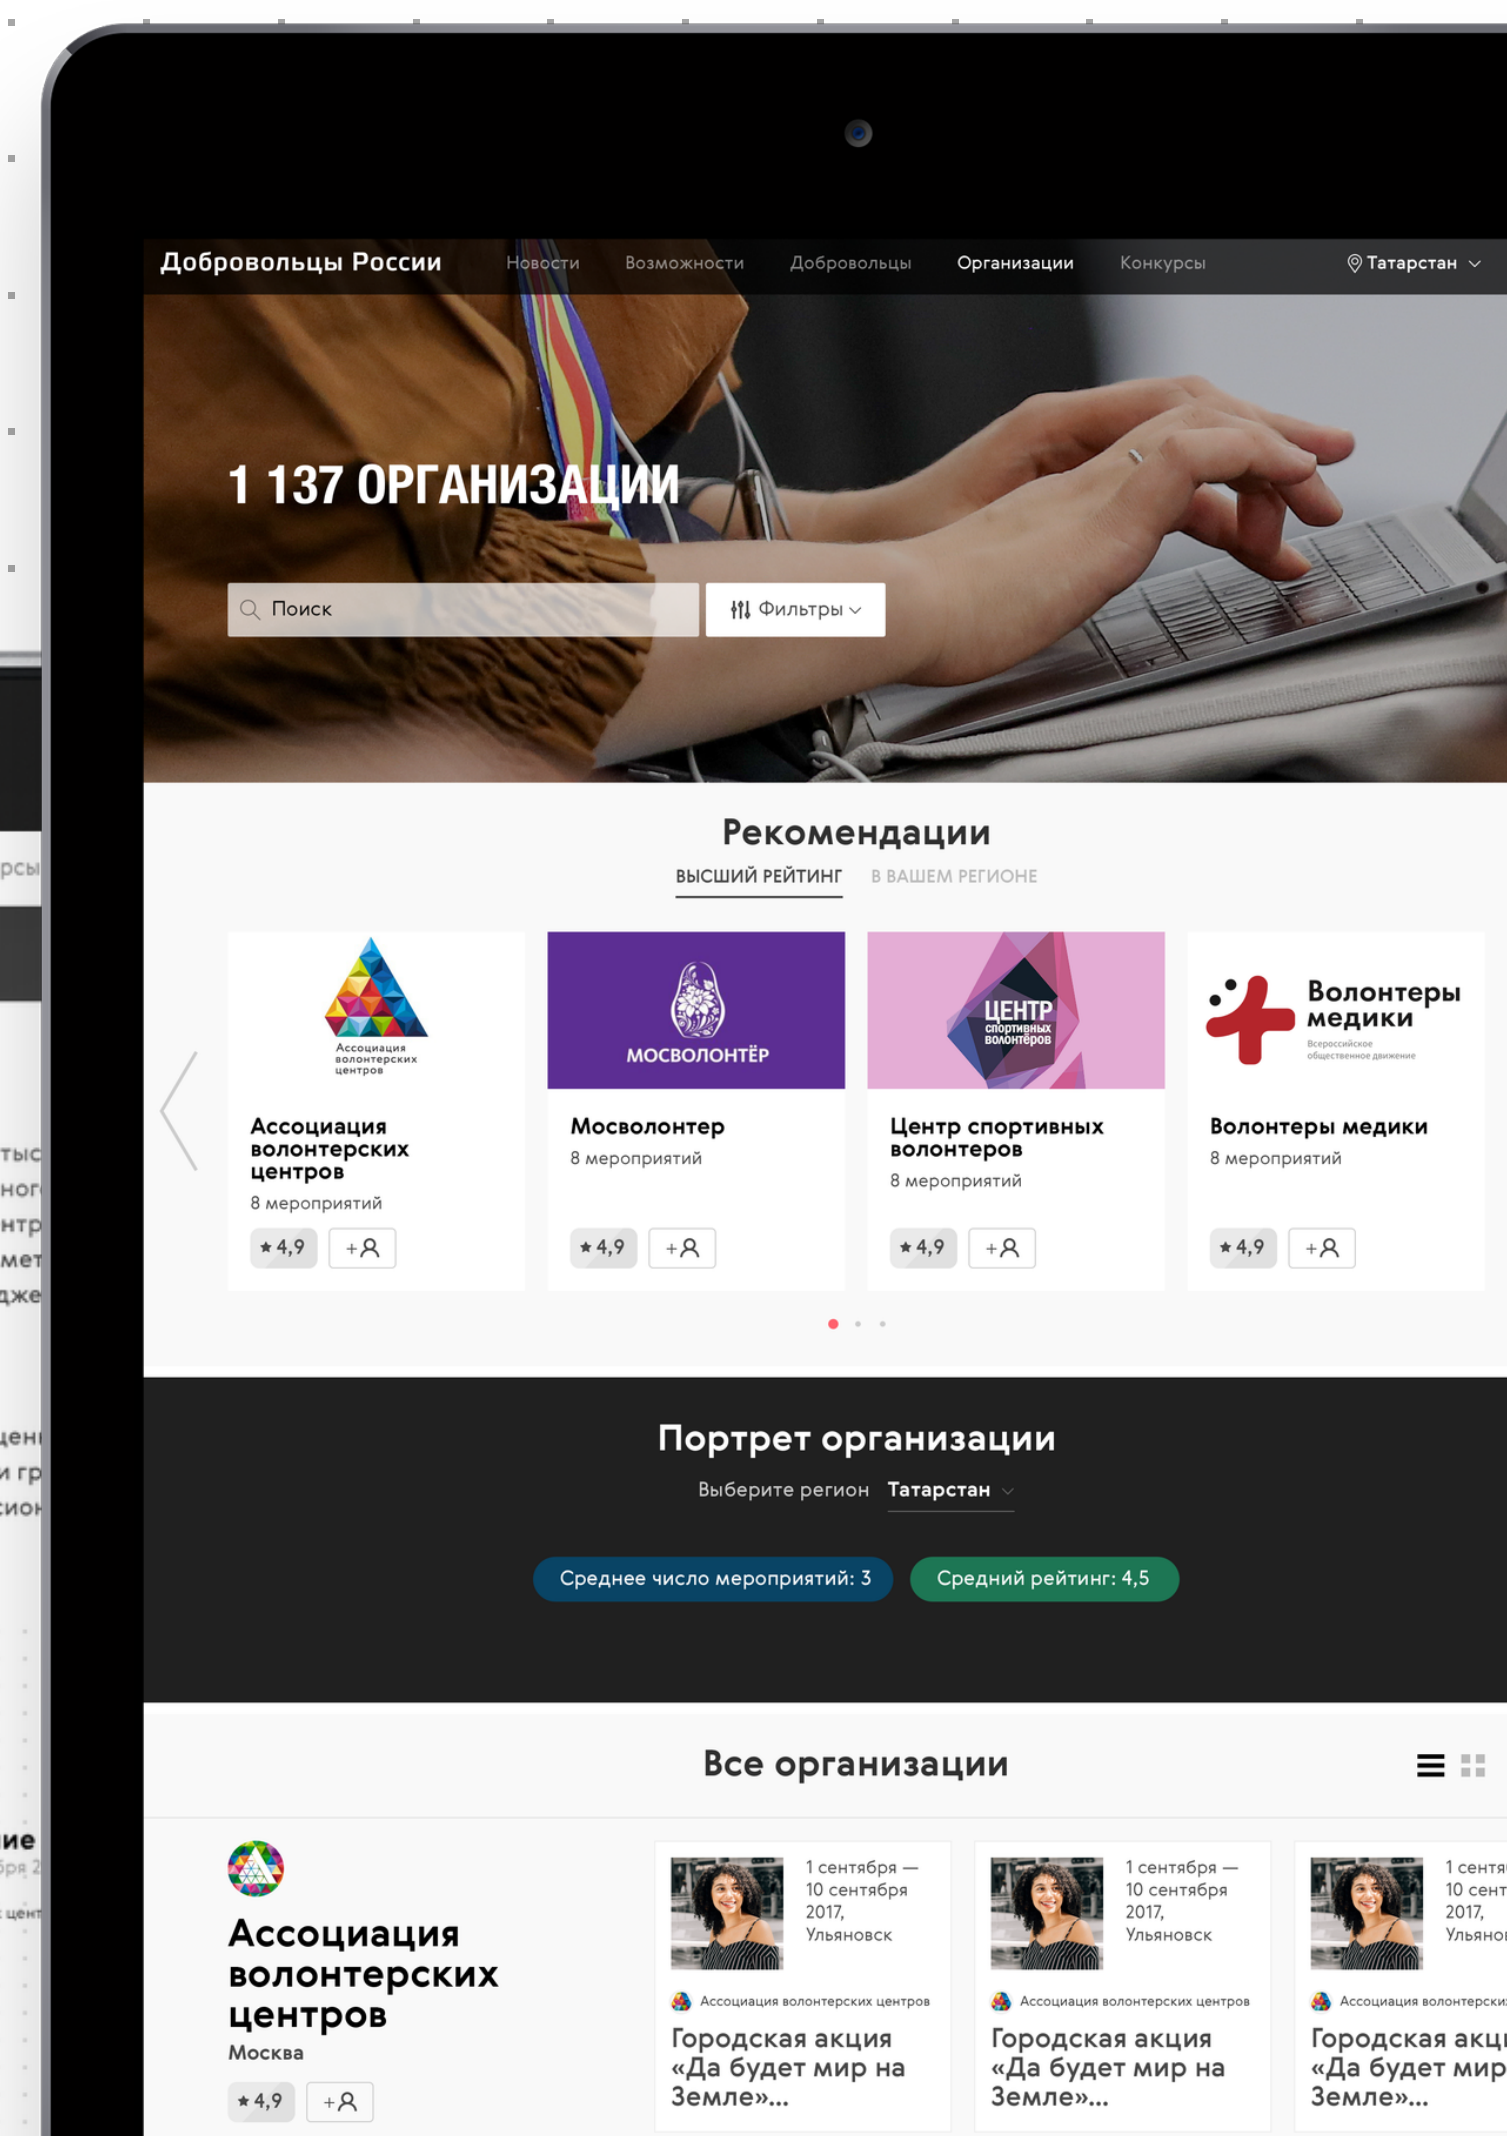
Добровольцы России Новости Возможности Добровольцы Организации Конкурсы Татарстан

1 137 ОРГАНИЗАЦИИ

Поиск

Фильтры

Рекомендации

ВЫСШИЙ РЕЙТИНГ В ВАШЕМ РЕГИОНЕ

Ассоциация волонтерских центров

Ассоциация волонтерских центров
8 мероприятий
★ 4,9 +

МОСВОЛОНТЁР

Мосволонтер
8 мероприятий
★ 4,9 +

ЦЕНТР спортивных волонтеров

Центр спортивных волонтеров
8 мероприятий
★ 4,9 +

Волонтеры медики
Всероссийское общественное движение

Волонтеры медики
8 мероприятий
★ 4,9 +

Портрет организации

Выберите регион Татарстан

Среднее число мероприятий: 3

Средний рейтинг: 4,5

Все организации

Ассоциация волонтерских центров
Москва
★ 4,9 +

1 сентября — 10 сентября 2017, Ульяновск
Ассоциация волонтерских центров
Городская акция «Да будет мир на Земле»...

1 сентября — 10 сентября 2017, Ульяновск
Ассоциация волонтерских центров
Городская акция «Да будет мир на Земле»...

1 сентя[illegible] 10 сент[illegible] 2017, Ульяно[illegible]
Ассоциация волонтерски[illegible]
Городская акц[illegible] «Да будет мир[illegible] Земле»...